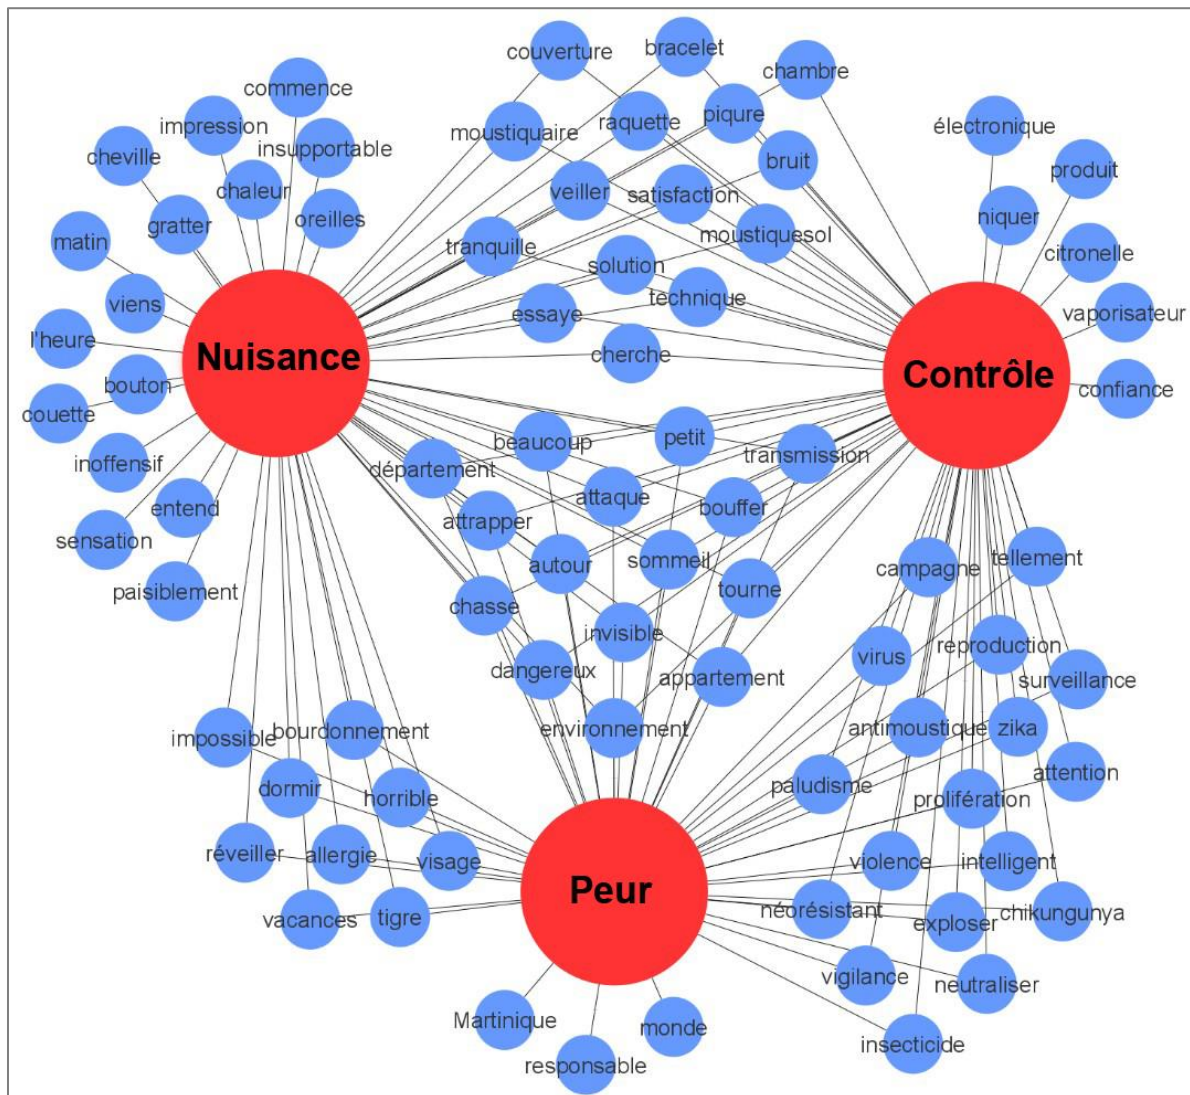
couverture
bracelet
chambre
commence
impression
insupportable
moustiquaire
raquette
pique
cheville
chaleur
bruit
électronique
produit
gratter
oreilles
veiller
satisfaction
matin
moustiquesol
niquer
tranquille
citronelle
solution
viens
technique
vaporisateur
essaye
l'heure
Nuisance
cherche
Contrôle
bouton
confiance
couette
beaucoup
petit
transmission
inoffensif
département
attaque
entend
bouffer
attrapper
sensation
autour
sommeil
tellement
campagne
paisiblement
tourne
chasse
invisible
reproduction
virus
dangereux
appartement
surveillance
environnement
antimoustique
zika
impossible
bourdonnement
attention
paludisme
dormir
horrible
prolifération
réveiller
allergie
visage
violence
intelligent
Peur
néorésistant
chikungunya
vacances
tigre
exploser
vigilance
neutraliser
Martinique
monde
insecticide
responsable